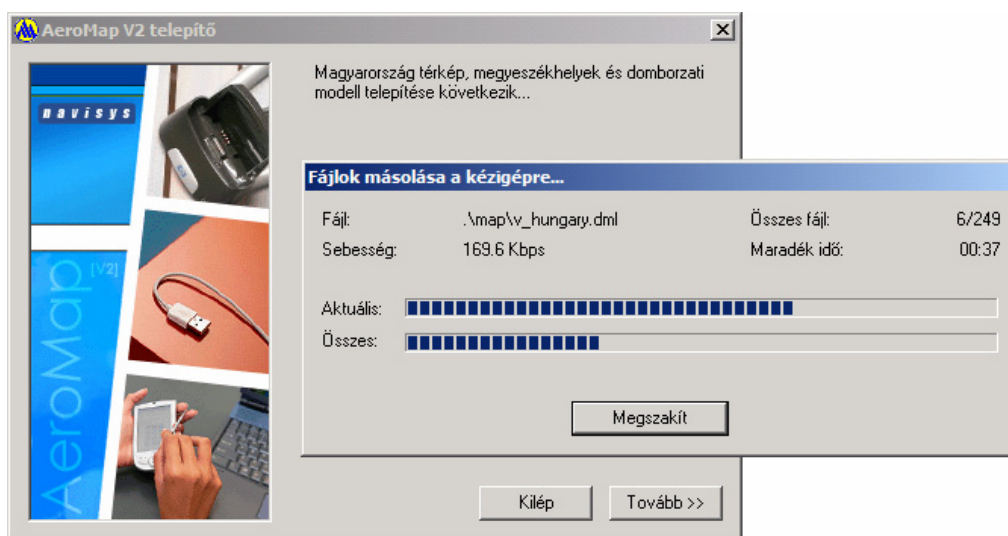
AeroMap V2 telepítő

navisys

AeroMap [V2]

Magyarország térkép, megyeszékhelyek és domborzati modell telepítése következik...

Fájlok másolása a kézigépre...

Fájl: .\map\v_hungary.dml
Összes fájl: 6/249
Sebesség: 169.6 Kbps
Maradék idő: 00:37

Aktuális:
Összes:

Megszakít

Kilép
Tovább >>